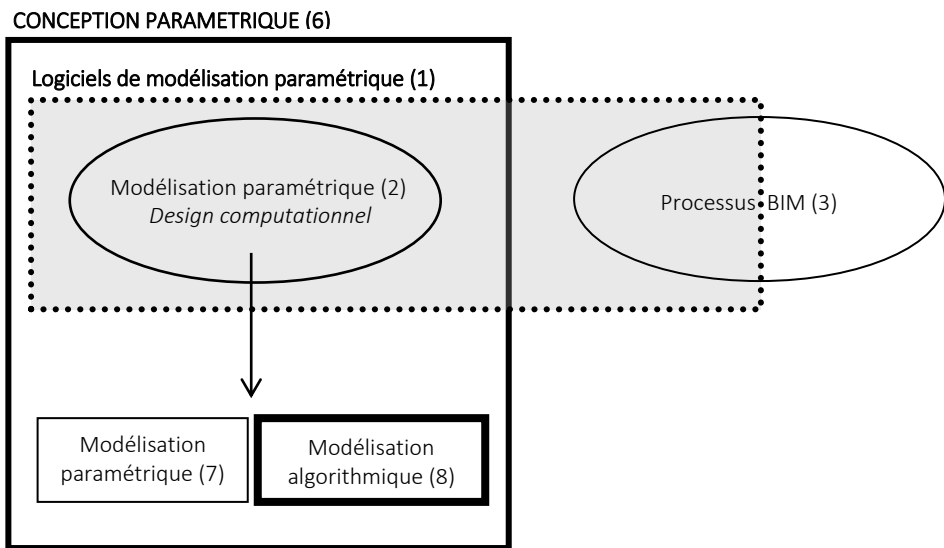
CONCEPTION PARAMETRIQUE (6)

Logiciels de modélisation paramétrique (1)

Modélisation paramétrique (2)
*Design computationnel*

Processus BIM (3)

Modélisation paramétrique (7)

Modélisation algorithmique (8)